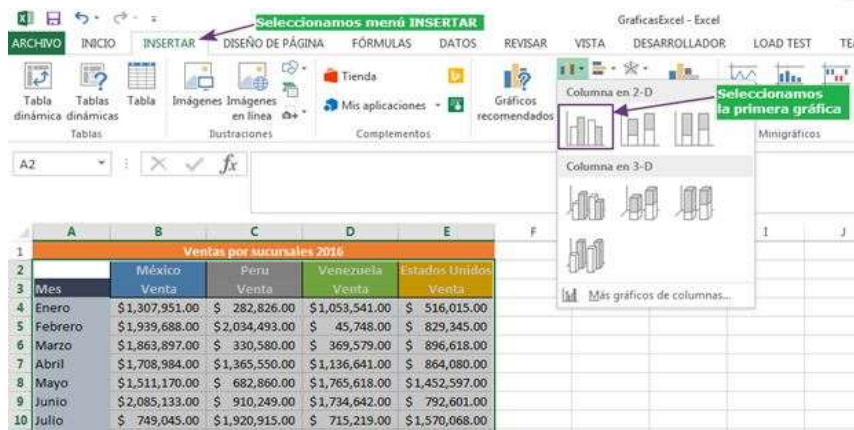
Seleccionamos menú INSERTAR

GraficasExcel - Excel

ARCHIVO INICIO INSERTAR DISEÑO DE PÁGINA FÓRMULAS DATOS REVISAR VISTA DESARROLLADOR LOAD TEST TE

Tabla dinámica Tablas dinámicas Tabla Imágenes Imágenes en línea Tienda Mis aplicaciones Gráficos recomendados

Tablas Ilustraciones Complementos Minigráficos

Columna en 2-D

Seleccionamos la primera gráfica

Columna en 3-D

Más gráficos de columnas...

A2 $f_x$

| | A | B | C | D | E | F | I | J |
|---|---|---|---|---|---|---|---|---|
| 1 | Ventas por sucursales 2016 | | | | | | | |
| 2 | | México | Peru | Venezuela | Estados Unidos | | | |
| 3 | Mes | Venta | Venta | Venta | Venta | | | |
| 4 | Enero | \$1,307,951.00 | \$ 282,826.00 | \$1,053,541.00 | \$ 516,015.00 | | | |
| 5 | Febrero | \$1,939,688.00 | \$2,034,493.00 | \$ 45,748.00 | \$ 829,345.00 | | | |
| 6 | Marzo | \$1,863,897.00 | \$ 330,580.00 | \$ 369,579.00 | \$ 896,618.00 | | | |
| 7 | Abril | \$1,708,984.00 | \$1,365,550.00 | \$1,136,641.00 | \$ 864,080.00 | | | |
| 8 | Mayo | \$1,511,170.00 | \$ 682,860.00 | \$1,765,618.00 | \$1,452,597.00 | | | |
| 9 | Junio | \$2,085,133.00 | \$ 910,249.00 | \$1,734,642.00 | \$ 792,601.00 | | | |
| 10 | Julio | \$ 749,045.00 | \$1,920,915.00 | \$ 715,219.00 | \$1,570,068.00 | | | |